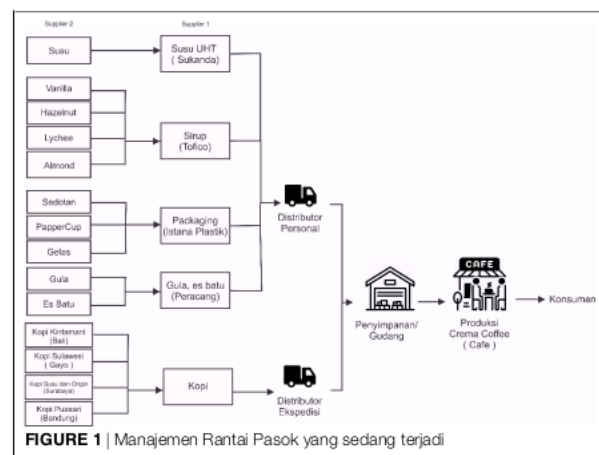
Supplier 2

Supplier 1

Susu

Susu UHT ( Sukanda)

Vanilla

Hazelnut

Lychee

Almond

Sirup (Tofico)

Sedotan

PapperCup

Gelas

Packaging (Istana Plastik)

Gula

Es Batu

Gula, es batu (Peracang)

Distributor Personal

Kopi Kintamani (Bali)

Kopi Sulawesi ( Gayo )

Kopi Susu dan Origin (Surabaya)

Kopi Pussari (Bandung)

Kopi

Distributor Ekspedisi

Penyimpanan/ Gudang

CAFE

Produksi Croma Coffee ( Cafe )

Konsumen

FIGURE 1 | Manajemen Rantai Pasok yang sedang terjadi